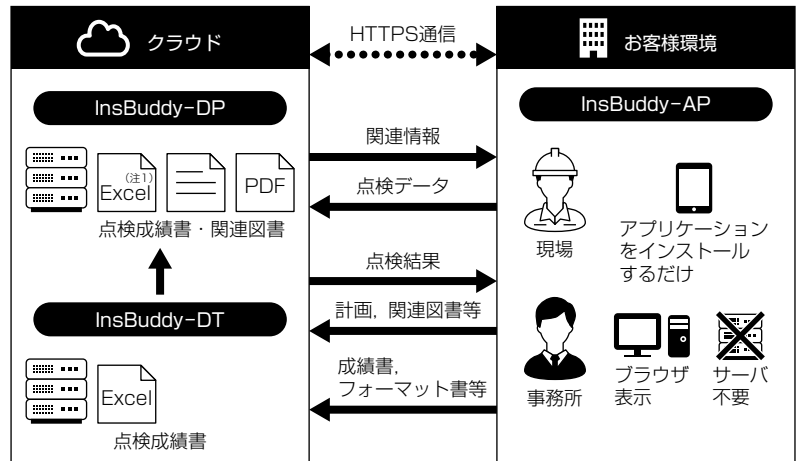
クラウド

HTTPS通信

お客様環境

InsBuddy-DP

InsBuddy-AP

関連情報

(注1)
Excel

PDF

点検データ

点検成績書・関連図書

現場

アプリケーションをインストールするだけ

点検結果

InsBuddy-DT

計画, 関連図書等

成績書, フォーマット書等

Excel

事務所

ブラウザ表示

サーバ不要

点検成績書